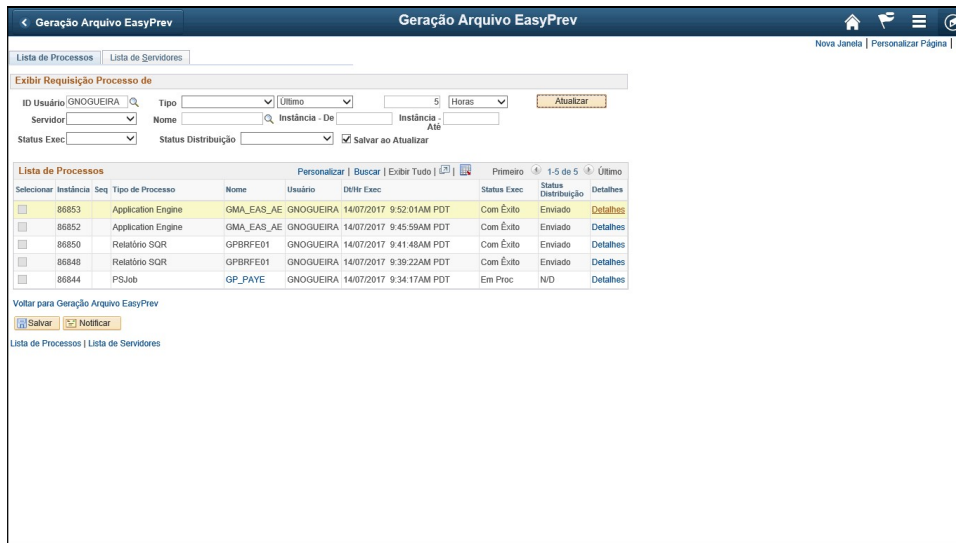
< Geração Arquivo EasyPrev

Geração Arquivo EasyPrev

Nova Janela | Personalizar Página |

Lista de Processos | Lista de Servidores

Exibir Requisição Processo de

ID Usuário GNOGUEIRA Tipo Último 5 Horas Atualizar

Servidor Nome Instância - De Instância - Até

Status Exec Status Distribuição Salvar ao Atualizar

Lista de Processos

Personalizar | Buscar | Exibir Tudo | Primeiro 1-5 de 5 Último

| Selecionar | Instância | Seq | Tipo de Processo | Nome | Usuário | Dt/Hr Exec | Status Exec | Status Distribuição | Detalhes |
|---|---|---|---|---|---|---|---|---|---|
| | 86853 | | Application Engine | GMA_EAS_AE | GNOGUEIRA | 14/07/2017 9:52:01AM PDT | Com Êxito | Enviado | Detalhes |
| | 86852 | | Application Engine | GMA_EAS_AE | GNOGUEIRA | 14/07/2017 9:45:59AM PDT | Com Êxito | Enviado | Detalhes |
| | 86850 | | Relatório SQR | GPBRFE01 | GNOGUEIRA | 14/07/2017 9:41:48AM PDT | Com Êxito | Enviado | Detalhes |
| | 86848 | | Relatório SQR | GPBRFE01 | GNOGUEIRA | 14/07/2017 9:39:22AM PDT | Com Êxito | Enviado | Detalhes |
| | 86844 | | PSJob | GP_PAYE | GNOGUEIRA | 14/07/2017 9:34:17AM PDT | Em Proc | N/D | Detalhes |

Voltar para Geração Arquivo EasyPrev

Salvar Notificar

Lista de Processos | Lista de Servidores